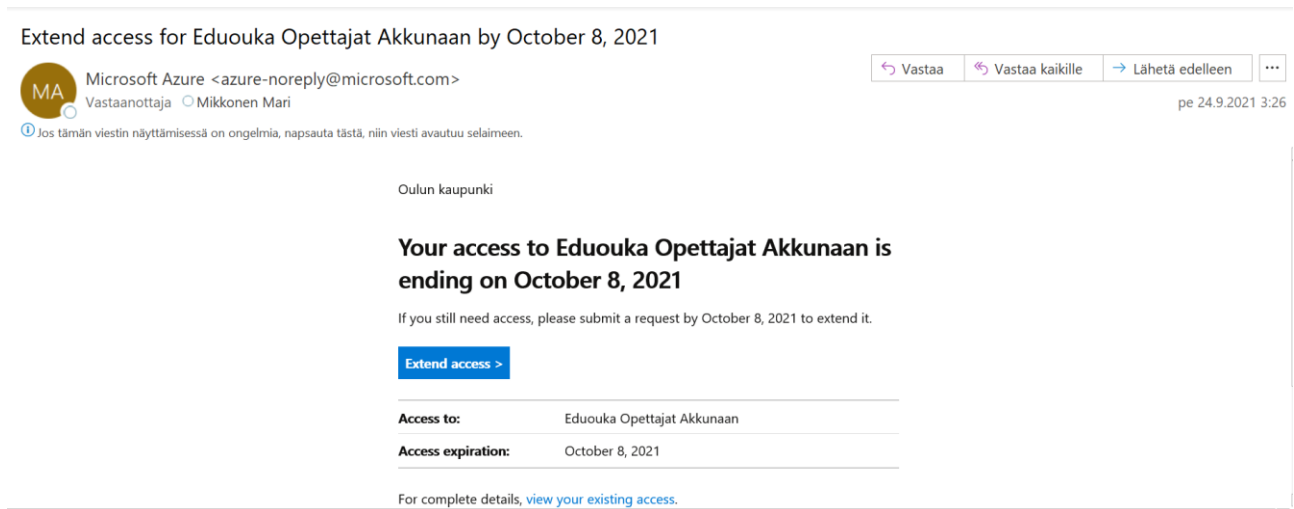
Extend access for Eduouka Opettajat Akkunaan by October 8, 2021

MA

Microsoft Azure <azure-noreply@microsoft.com>
Vastaanottaja Mikkonen Mari

Vastaa | Vastaa kaikille | Lähetä edelleen | ...

pe 24.9.2021 3:26

Jos tämän viestin näyttämisessä on ongelmia, napsauta tästä, niin viesti avautuu selaimeen.

Oulun kaupunki

Your access to Eduouka Opettajat Akkunaan is ending on October 8, 2021

If you still need access, please submit a request by October 8, 2021 to extend it.

Extend access >

| Access to: | Eduouka Opettajat Akkunaan |
|---|---|
| Access expiration: | October 8, 2021 |

For complete details, view your existing access.